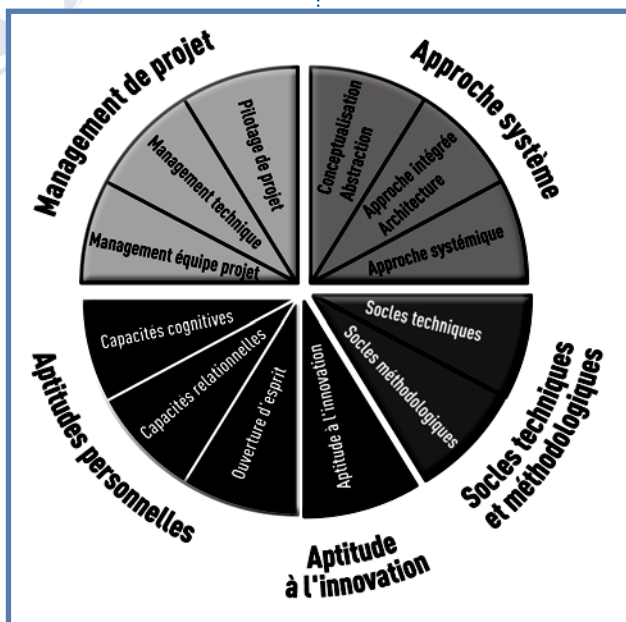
Management de projet

Pilotage de projet

Management technique

Management équipe projet

Approche système

Conceptualisation
Abstraction

Approche intégrée
Architecture

Approche systémique

Socles techniques

Socles méthodologiques

Socles techniques et méthodologiques

Aptitude à l'innovation

Aptitude à l'innovation

Ouverture d'esprit

Capacités relationnelles

Capacités cognitives

Aptitudes personnelles